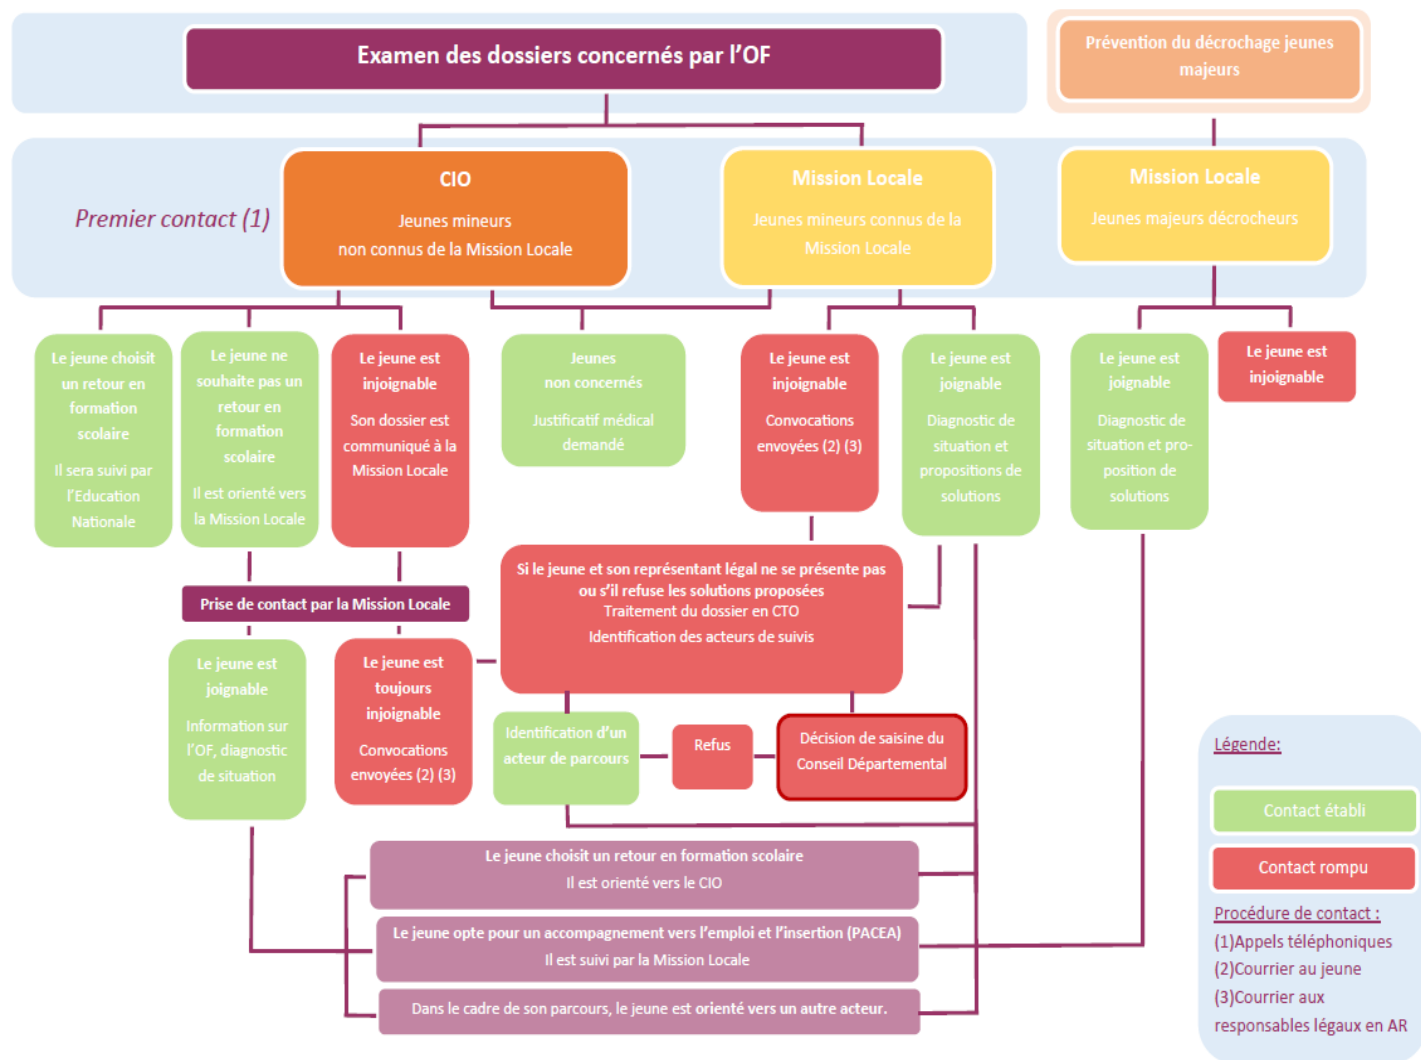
Examen des dossiers concernés par l'OF

Prévention du décrochage jeunes majeurs

Premier contact (1)

CIO
Jeunes mineurs non connus de la Mission Locale

Mission Locale
Jeunes mineurs connus de la Mission Locale

Mission Locale
Jeunes majeurs décrocheurs

Le jeune choisit un retour en formation scolaire
Il sera suivi par l'Education Nationale

Le jeune ne souhaite pas un retour en formation scolaire
Il est orienté vers la Mission Locale

Le jeune est injoignable
Son dossier est communiqué à la Mission Locale

Jeunes non concernés
Justificatif médical demandé

Le jeune est injoignable
Convocations envoyées (2) (3)

Le jeune est joignable
Diagnostic de situation et propositions de solutions

Le jeune est joignable
Diagnostic de situation et proposition de solutions

Le jeune est injoignable

Prise de contact par la Mission Locale

Si le jeune et son représentant légal ne se présente pas ou s'il refuse les solutions proposées
Traitement du dossier en CTO
Identification des acteurs de suivis

Le jeune est joignable
Information sur l'OF, diagnostic de situation

Le jeune est toujours injoignable
Convocations envoyées (2) (3)

Identification d'un acteur de parcours

Refus

Décision de saisine du Conseil Départemental

Le jeune choisit un retour en formation scolaire
Il est orienté vers le CIO

Le jeune opte pour un accompagnement vers l'emploi et l'insertion (PACEA)
Il est suivi par la Mission Locale

Dans le cadre de son parcours, le jeune est orienté vers un autre acteur.

Légende:
Contact établi
Contact rompu
Procédure de contact :
(1)Appels téléphoniques
(2)Courrier au jeune
(3)Courrier aux responsables légaux en AR